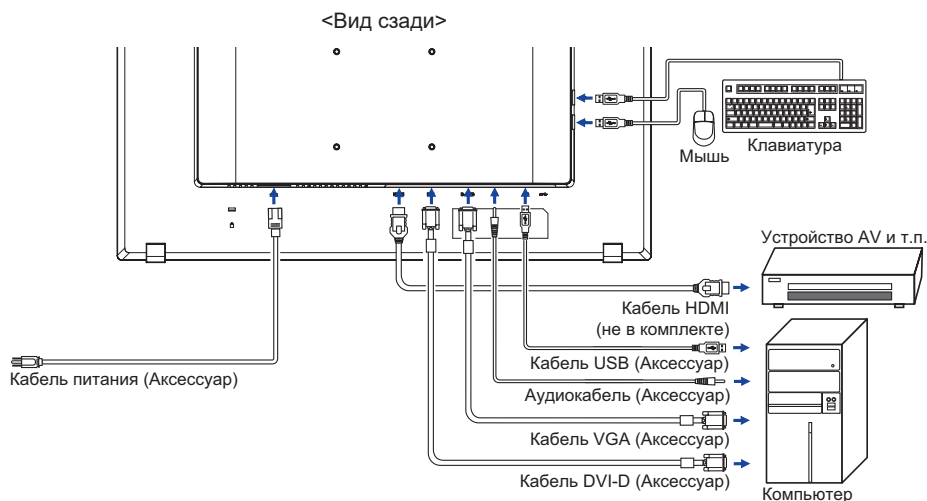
<Вид сзади>

Мышь

Клавиатура

Устройство AV и т.п.

Кабель HDMI (не в комплекте)

Кабель USB (Аксессуар)

Аудиокабель (Аксессуар)

Кабель VGA (Аксессуар)

Кабель DVI-D (Аксессуар)

Кабель питания (Аксессуар)

Компьютер